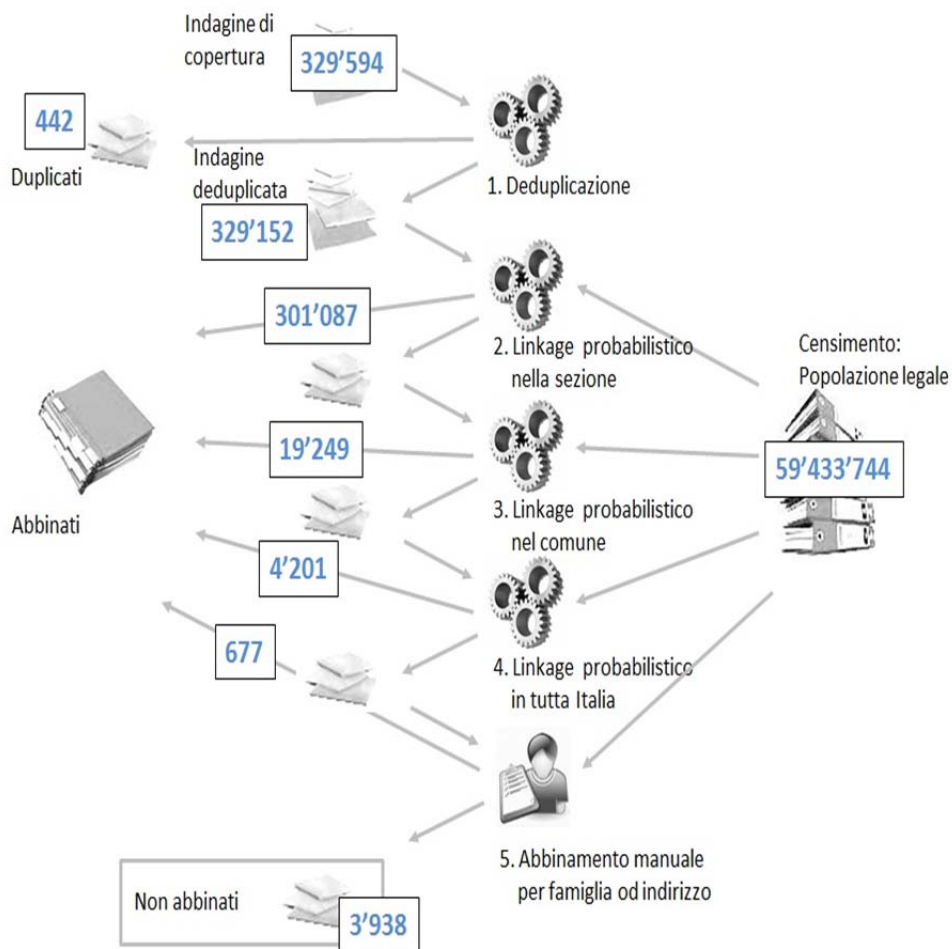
Indagine di copertura

329’594

442

Duplicati

Indagine deduplicata

329’152

1. Deduplicazione

301’087

2. Linkage probabilistico nella sezione

Censimento: Popolazione legale

Abbinati

19’249

59’433’744

3. Linkage probabilistico nel comune

4’201

677

4. Linkage probabilistico in tutta Italia

5. Abbinamento manuale per famiglia od indirizzo

Non abbinati

3’938